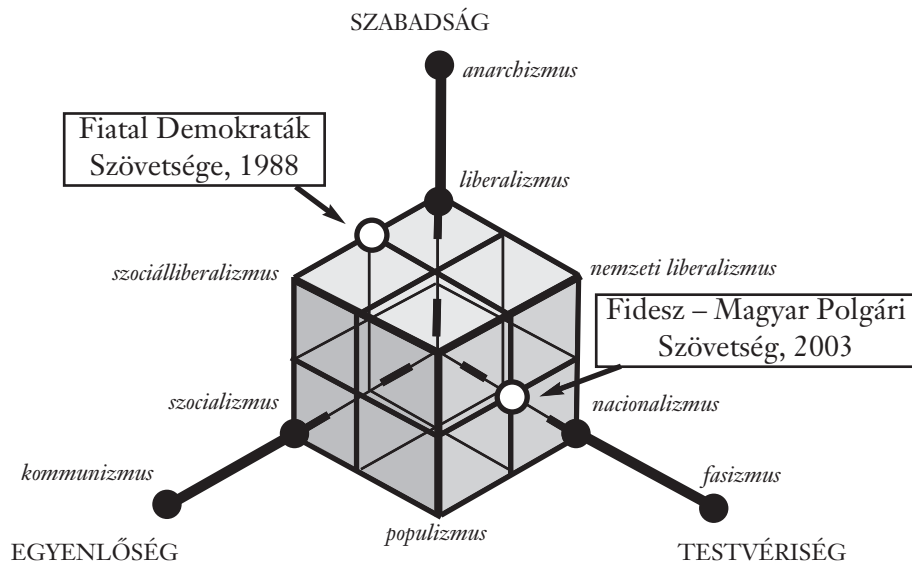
SZABADSÁG

anarchizmus

Fiatal Demokraták Szövetsége, 1988

liberalizmus

szociálliberalizmus

nemzeti liberalizmus

Fidesz – Magyar Polgári Szövetség, 2003

szocializmus

nacionalizmus

kommunizmus

fasizmus

populizmus

EGYENLŐSÉG

TESTVÉRISÉG